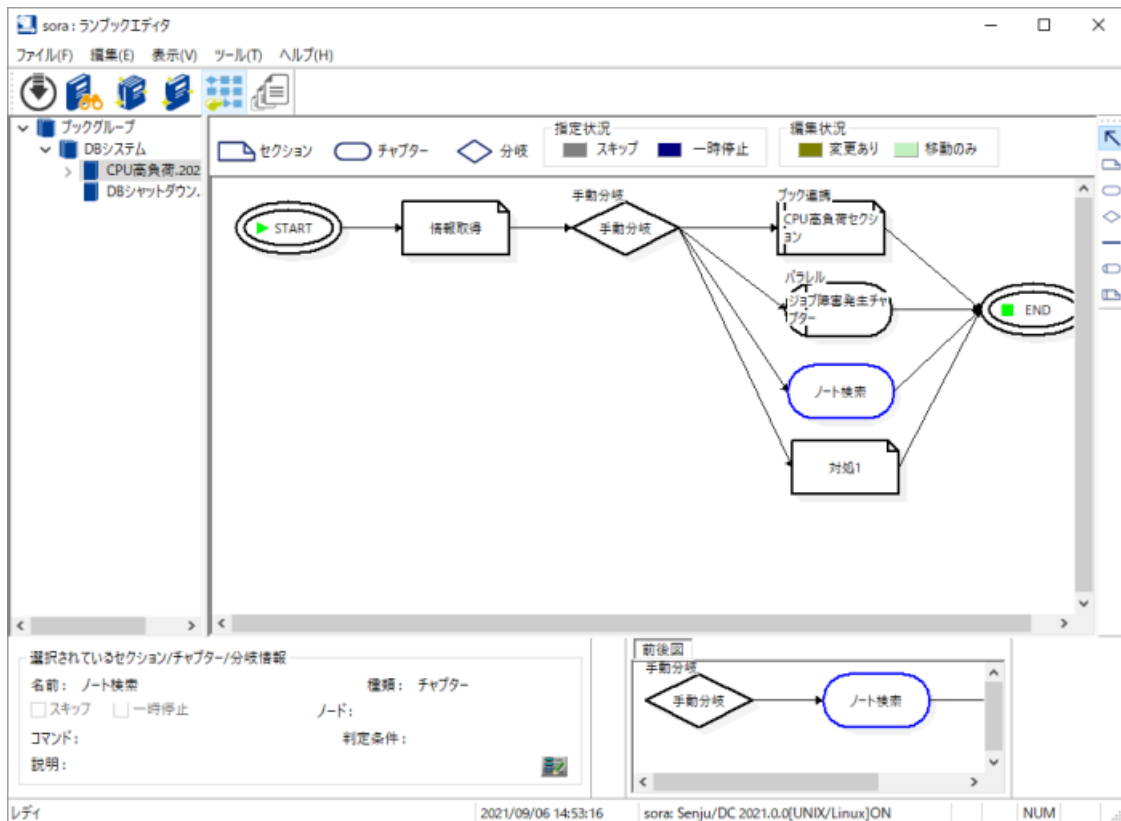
sora : ランブックエディタ
ファイル(F) 編集(E) 表示(V) ツール(T) ヘルプ(H)

ブックグループ
DBシステム
CPU高負荷.202
DBシャットダウン.

セクション チャプター 分岐
指定状況
スキップ 一時停止
編集状況
変更あり 移動のみ

START
情報取得
手動分岐
手動分岐
ブック連携
CPU高負荷セクション
パラレル
ジョブ障害発生チャプター
ノート検索
対処1
END

選択されているセクション/チャプター/分岐情報
名前： ノート検索
種類： チャプター
スキップ 一時停止
ノード：
コマンド：
判定条件：
説明：

前後図
手動分岐
手動分岐
ノート検索

レディ
2021/09/06 14:53:16
sora: Senju/DC 2021.0.0[UNIX/Linux]ON
NUM